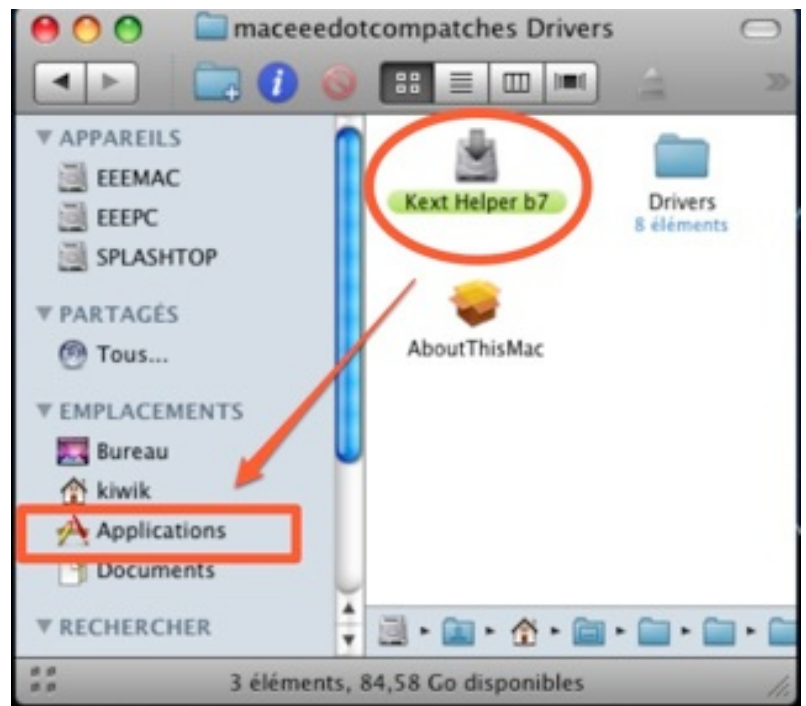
maceeedotcompatches Drivers

APPAREILS
EEEMAC
EEEPC
SPLASHTOP
PARTAGÉS
Tous...
EMPLACEMENTS
Bureau
kiwik
Applications
Documents
RECHERCHER

Kext Helper b7
Drivers
8 éléments
AboutThisMac

3 éléments, 84,58 Go disponibles